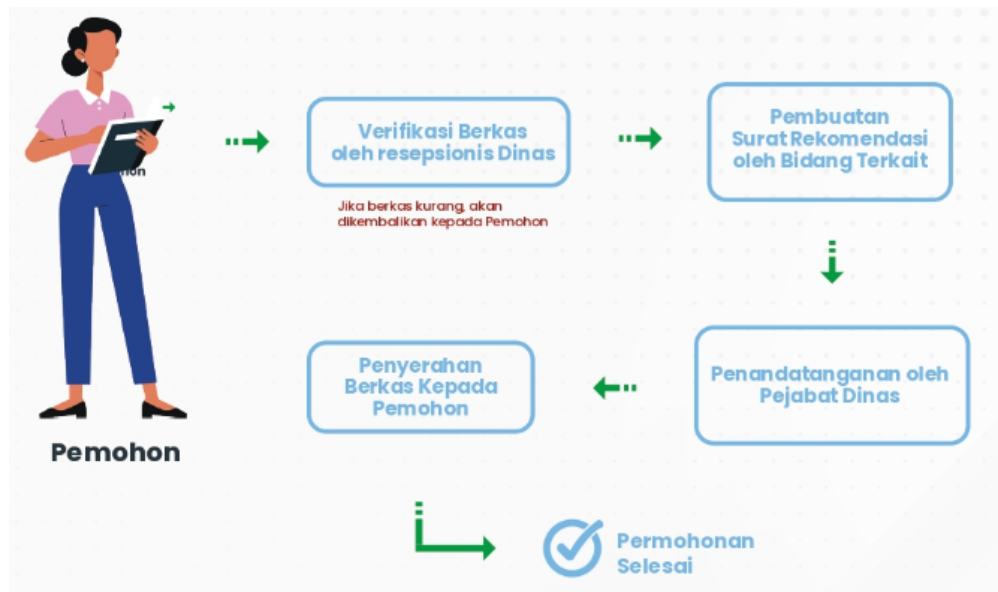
mon

Pemohon

Verifikasi Berkas oleh resepsionis Dinas

Jika berkas kurang, akan dikembalikan kepada Pemohon

Pembuatan Surat Rekomendasi oleh Bidang Terkait

Penandatanganan oleh Pejabat Dinas

Penyerahan Berkas Kepada Pemohon

Permohonan Selesai